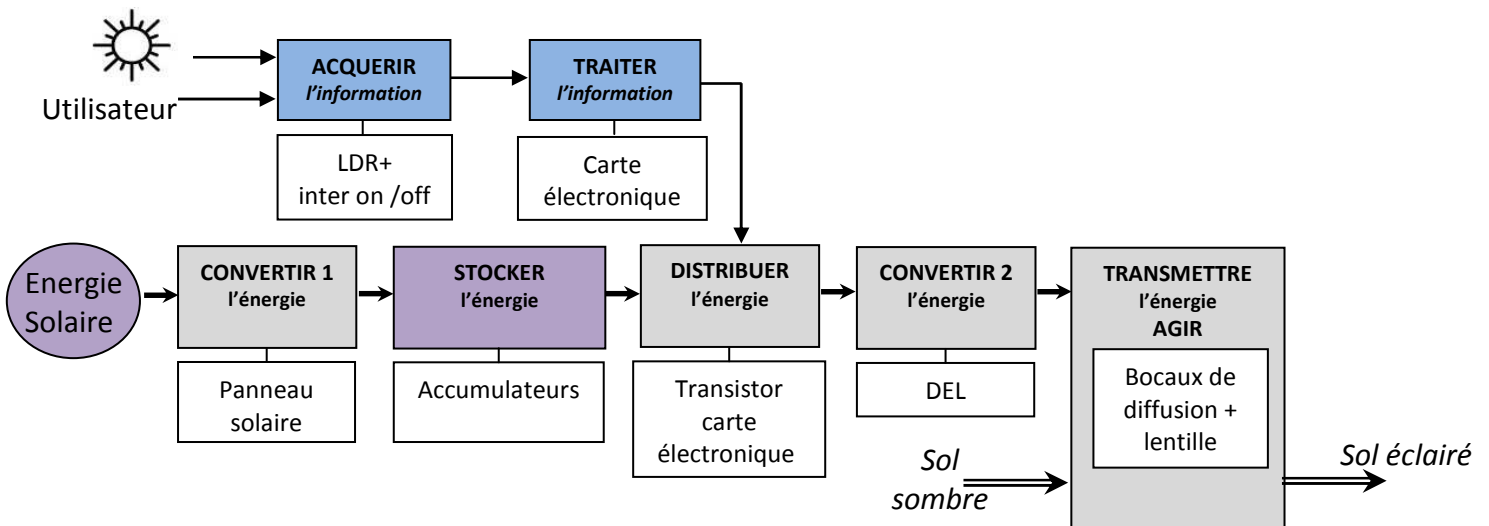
Utilisateur

ACQUERIR
l'information

LDR+
inter on /off

TRAITER
l'information

Carte
électronique

Energie
Solaire

CONVERTIR 1
l'énergie

Panneau
solaire

STOCKER
l'énergie

Accumulateurs

DISTRIBUER
l'énergie

Transistor
carte
électronique

CONVERTIR 2
l'énergie

DEL

TRANSMETTRE
l'énergie
AGIR

Bocaux de
diffusion +
lentille

Sol
sombre

Sol éclairé